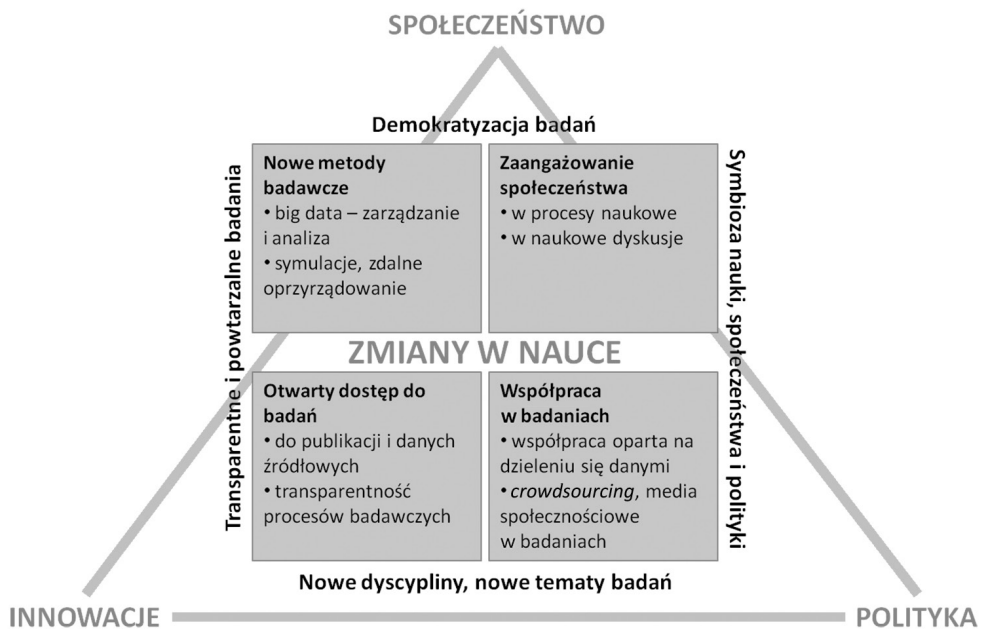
SPOŁECZEŃSTWO

Demokratyzacja badań

Transparentne i powtarzalne badania

Nowe metody badawcze
• big data – zarządzanie i analiza
• symulacje, zdalne oprzyrządowanie

Zaangażowanie społeczeństwa
• w procesy naukowe
• w naukowe dyskusje

Symbioza nauki, społeczeństwa i polityki

ZMIANY W NAUCE

Otwarty dostęp do badań
• do publikacji i danych źródłowych
• transparentność procesów badawczych

Współpraca w badaniach
• współpraca oparta na dzieleniu się danymi
• *crowdsourcing*, media społecznościowe w badaniach

Nowe dyscypliny, nowe tematy badań

INNOWACJE

POLITYKA